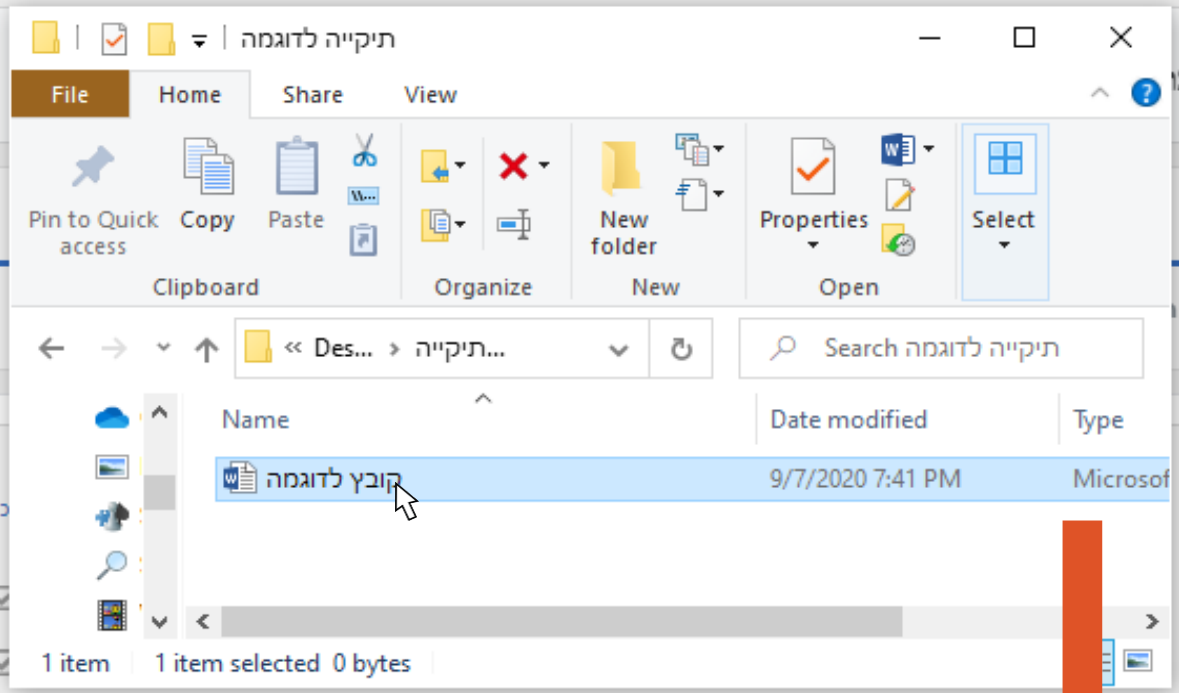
תיקייה לדוגמה

File
Home
Share
View

Pin to Quick access
Copy
Paste
Clipboard

Organize

New folder
New

Properties
Open

Select

« Des... › תיקייה...
Search תיקייה לדוגמה

Name
Date modified
Type

קובץ לדוגמה
9/7/2020 7:41 PM
Microsof

1 item
1 item selected 0 bytes